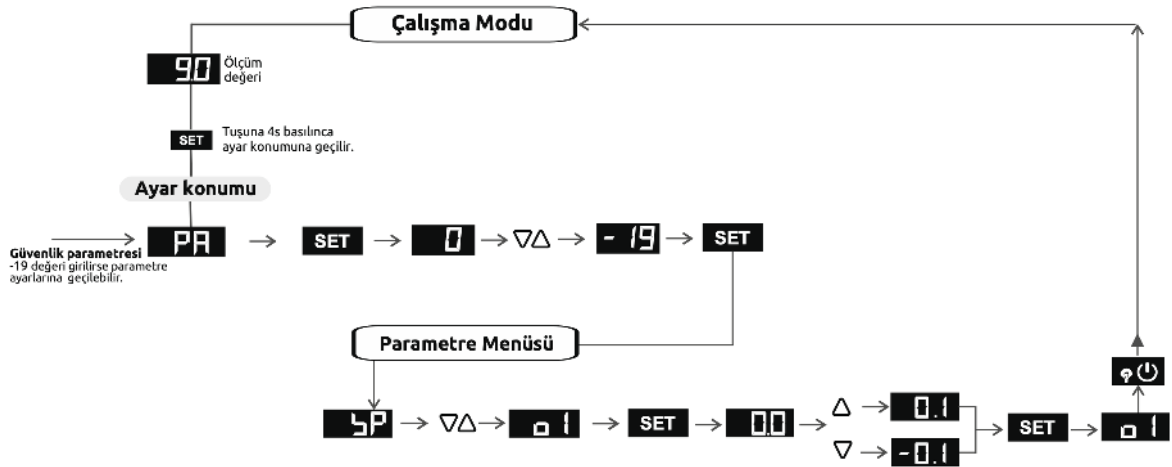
Çalışma Modu

9.0 Ölçüm değeri

SET Tuşuna 4s basılınca ayar konumuna geçilir.

Ayar konumu

Güvenlik parametresi
-19 değeri girilirse parametre ayarlarına geçilebilir.

PA → SET → 0 → ∇∆ → -19 → SET

Parametre Menüsü

SP → ∇∆ → o1 → SET → 0.0 → ∆ → 0.1
∇ → -0.1
SET → o1